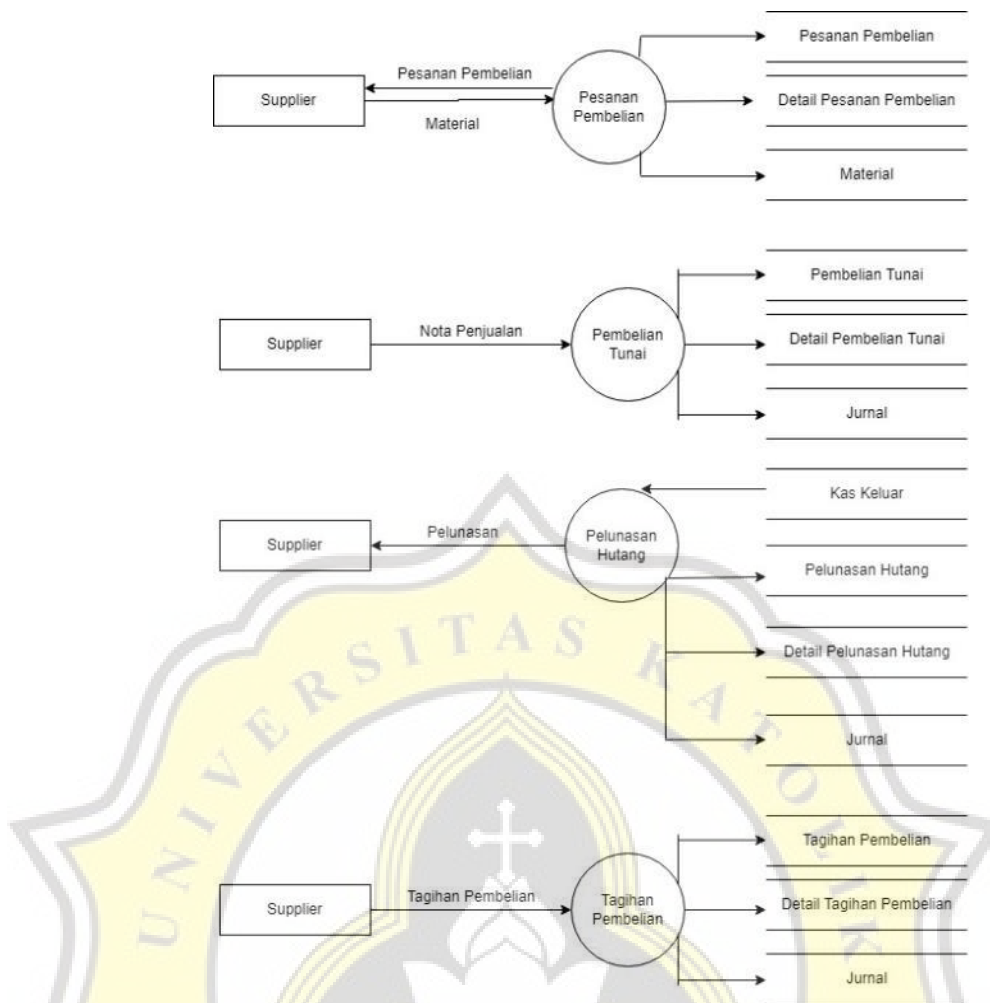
Supplier

Pesanan Pembelian

Material

Pesanan Pembelian

Pesanan Pembelian

Detail Pesanan Pembelian

Material

Supplier

Nota Penjualan

Pembelian Tunai

Pembelian Tunai

Detail Pembelian Tunai

Jurnal

Kas Keluar

Supplier

Pelunasan

Pelunasan Hutang

Pelunasan Hutang

Detail Pelunasan Hutang

Jurnal

UNIVERSITAS KATOLIK

Supplier

Tagihan Pembelian

Tagihan Pembelian

Tagihan Pembelian

Detail Tagihan Pembelian

Jurnal